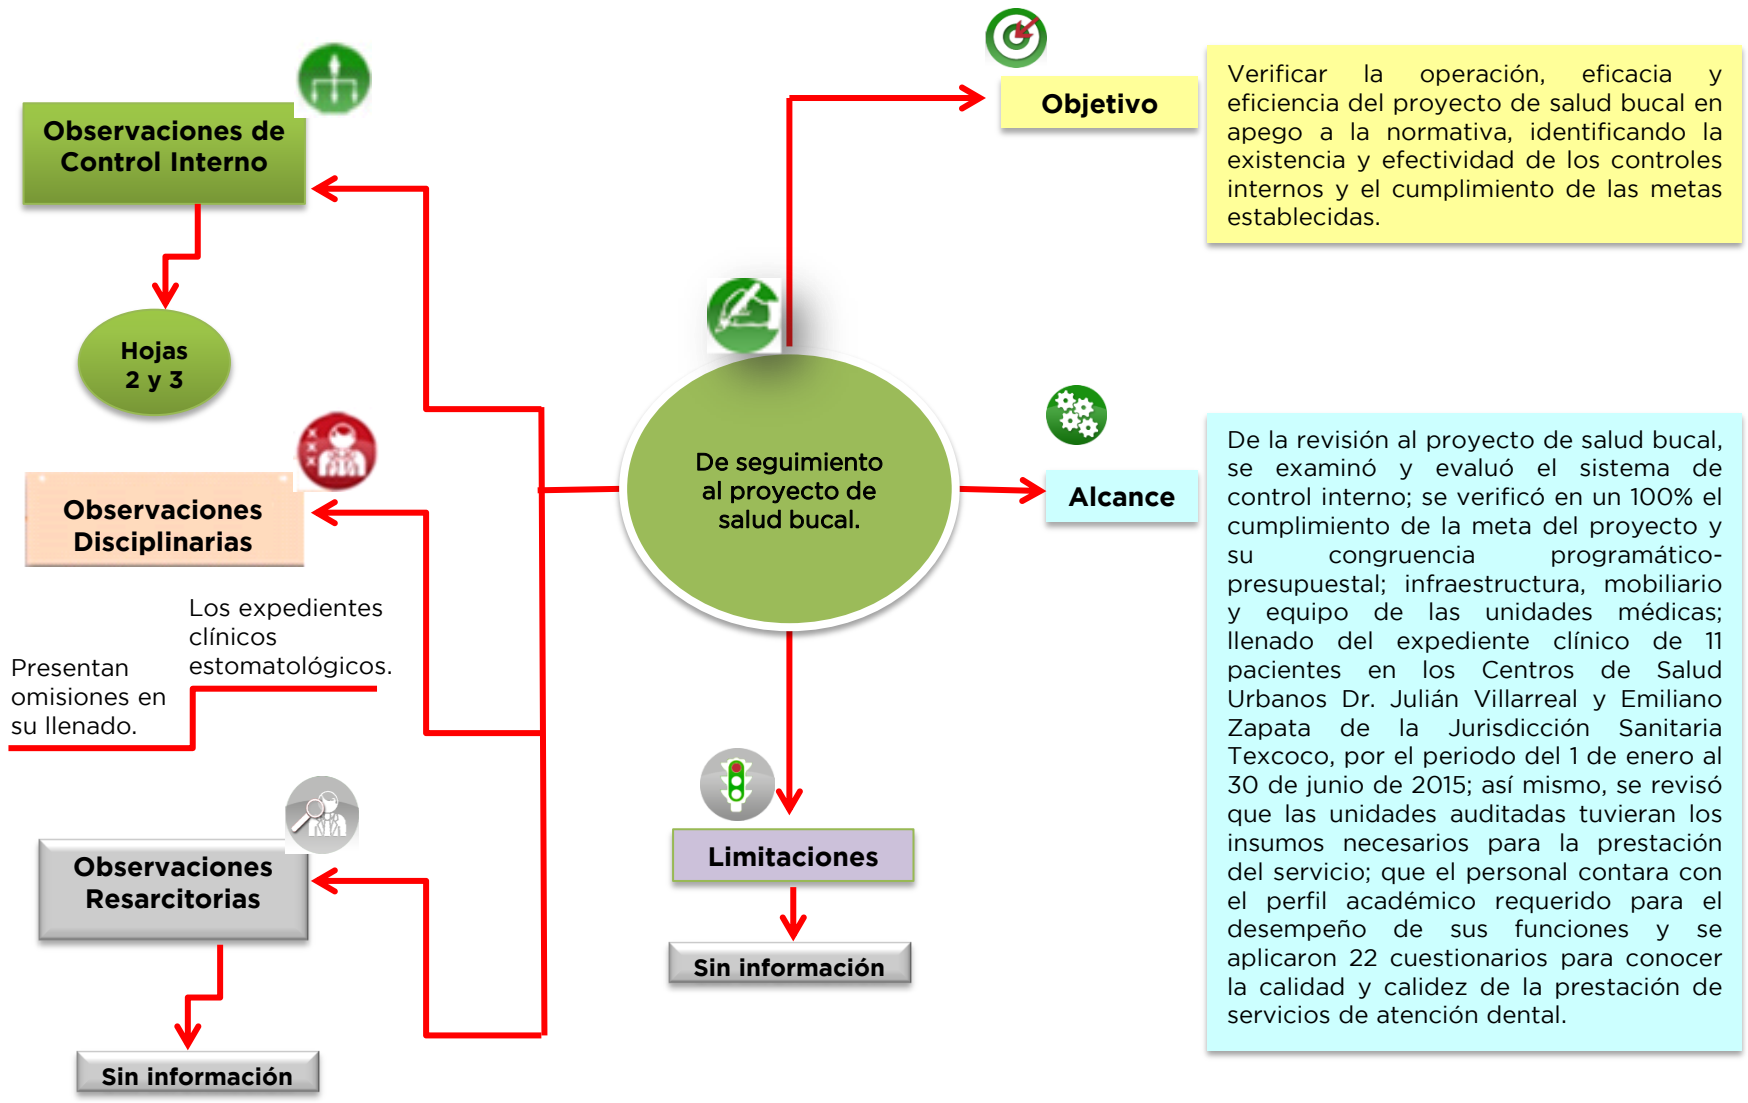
De seguimiento al proyecto de salud bucal.

Objetivo

Verificar la operación, eficacia y eficiencia del proyecto de salud bucal en apego a la normativa, identificando la existencia y efectividad de los controles internos y el cumplimiento de las metas establecidas.

Alcance

De la revisión al proyecto de salud bucal, se examinó y evaluó el sistema de control interno; se verificó en un 100% el cumplimiento de la meta del proyecto y su congruencia programático-presupuestal; infraestructura, mobiliario y equipo de las unidades médicas; llenado del expediente clínico de 11 pacientes en los Centros de Salud Urbanos Dr. Julián Villarreal y Emiliano Zapata de la Jurisdicción Sanitaria Texcoco, por el periodo del 1 de enero al 30 de junio de 2015; así mismo, se revisó que las unidades auditadas tuvieran los insumos necesarios para la prestación del servicio; que el personal contara con el perfil académico requerido para el desempeño de sus funciones y se aplicaron 22 cuestionarios para conocer la calidad y calidez de la prestación de servicios de atención dental.

Limitaciones

Sin información

Observaciones de Control Interno

Hojas 2 y 3

Observaciones Disciplinarias

Los expedientes clínicos estomatológicos.

Presentan omisiones en su llenado.

Observaciones Resarcitorias

Sin información